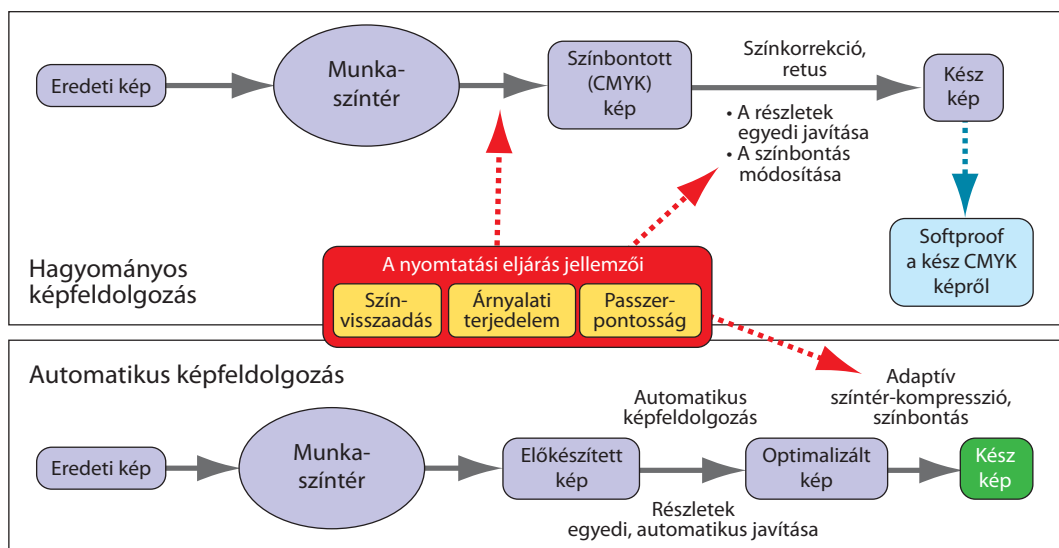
Eredeti kép

Munkaszíntér

Színbontott (CMYK) kép

Színkorrekció, retus

Kész kép

• A részletek egyedi javítása
• A színbontás módosítása

Softproof a kész CMYK képről

Hagyományos képfeldolgozás

A nyomtatási eljárás jellemzői

Színvisszaadás

Árnyalati terjedelem

Passzerpontosság

Automatikus képfeldolgozás

Adaptív színtér-kompresszió, színbontás

Automatikus képfeldolgozás

Eredeti kép

Munkaszíntér

Előkészített kép

Optimalizált kép

Kész kép

Részletek egyedi, automatikus javítása